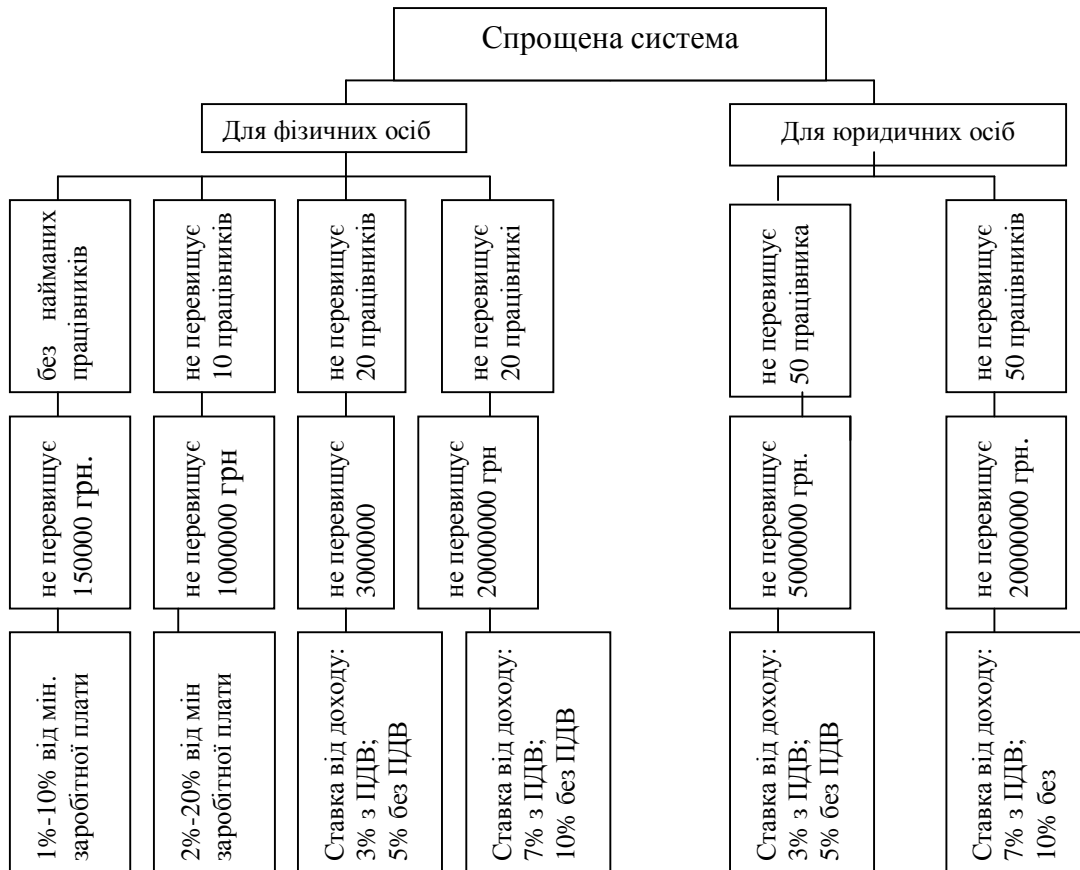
Спрощена система

Для фізичних осіб

без найманих працівників

не перевищує 150000 грн.

1%-10% від мін. заробітної плати

не перевищує 10 працівників

не перевищує 1000000 грн

2%-20% від мін заробітної плати

не перевищує 20 працівників

не перевищує 3000000

Ставка від доходу: 3% з ПДВ; 5% без ПДВ

не перевищує 20 працівникі

не перевищує 20000000 грн

Ставка від доходу: 7% з ПДВ; 10% без ПДВ

Для юридичних осіб

не перевищує 50 працівника

не перевищує 5000000 грн.

Ставка від доходу: 3% з ПДВ; 5% без ПДВ

не перевищує 50 працівників

не перевищує 20000000 грн.

Ставка від доходу: 7% з ПДВ; 10% без